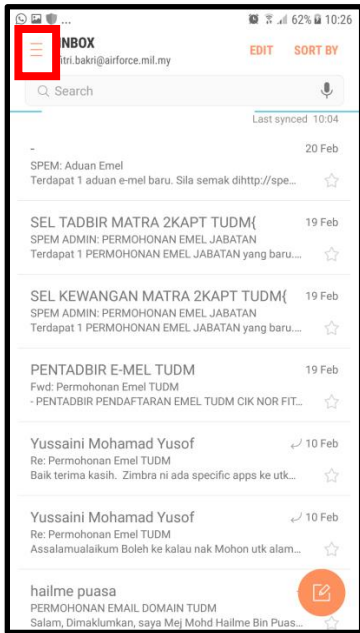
62% 10:26

INBOX
itri.bakri@airforce.mil.my

EDIT SORT BY

Search

Last synced 10:04

-
20 Feb
SPEM: Aduan Emel
Terdapat 1 aduan e-mel baru. Sila semak dihttp://spe...

SEL TADBIR MATRA 2KAPT TUDM{
19 Feb
SPEM ADMIN: PERMOHONAN EMEL JABATAN
Terdapat 1 PERMOHONAN EMEL JABATAN yang baru....

SEL KEWANGAN MATRA 2KAPT TUDM{
19 Feb
SPEM ADMIN: PERMOHONAN EMEL JABATAN
Terdapat 1 PERMOHONAN EMEL JABATAN yang baru....

PENTADBIR E-MEL TUDM
19 Feb
Fwd: Permohonan Emel TUDM
- PENTADBIR PENDAFTARAN EMEL TUDM CIK NOR FIT...

Yussaini Mohamad Yusof
10 Feb
Re: Permohonan Emel TUDM
Baik terima kasih. Zimbra ni ada specific apps ke utk...

Yussaini Mohamad Yusof
10 Feb
Re: Permohonan Emel TUDM
Assalamualaikum Boleh ke kalau nak Mohon utk alam...

hailme puasa
PERMOHONAN EMAIL DOMAIN TUDM
Salam, Dimaklumkan, saya Mej Mohd Hailme Bin Puas...